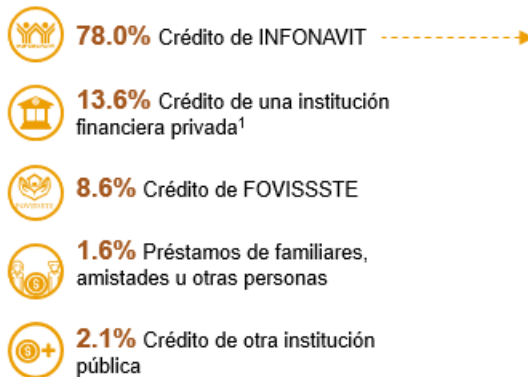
78.0% Crédito de INFONAVIT

13.6% Crédito de una institución financiera privada$^1$

8.6% Crédito de FOVISSSTE

1.6% Préstamos de familiares, amistades u otras personas

2.1% Crédito de otra institución pública